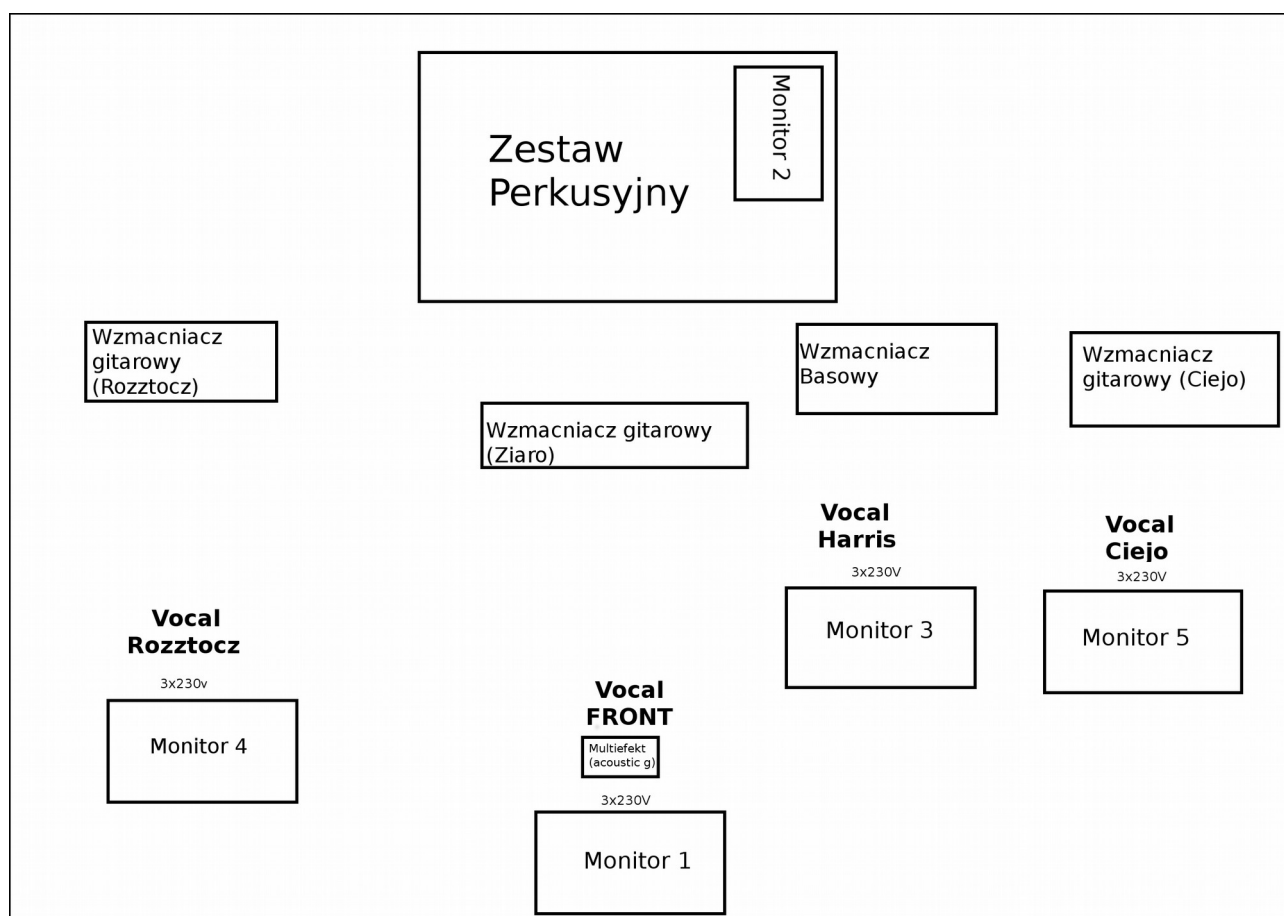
Zestaw Perkusyjny

Monitor 2

Wzmacniacz gitarowy (Rozztocz)

Wzmacniacz Basowy

Wzmacniacz gitarowy (Ciejo)

Wzmacniacz gitarowy (Ziaro)

**Vocal Harris**

3x230V

Monitor 3

**Vocal Ciejo**

3x230V

Monitor 5

**Vocal Rozztocz**

3x230v

Monitor 4

**Vocal FRONT**

Multiefekt (acoustic g)

3x230V

Monitor 1